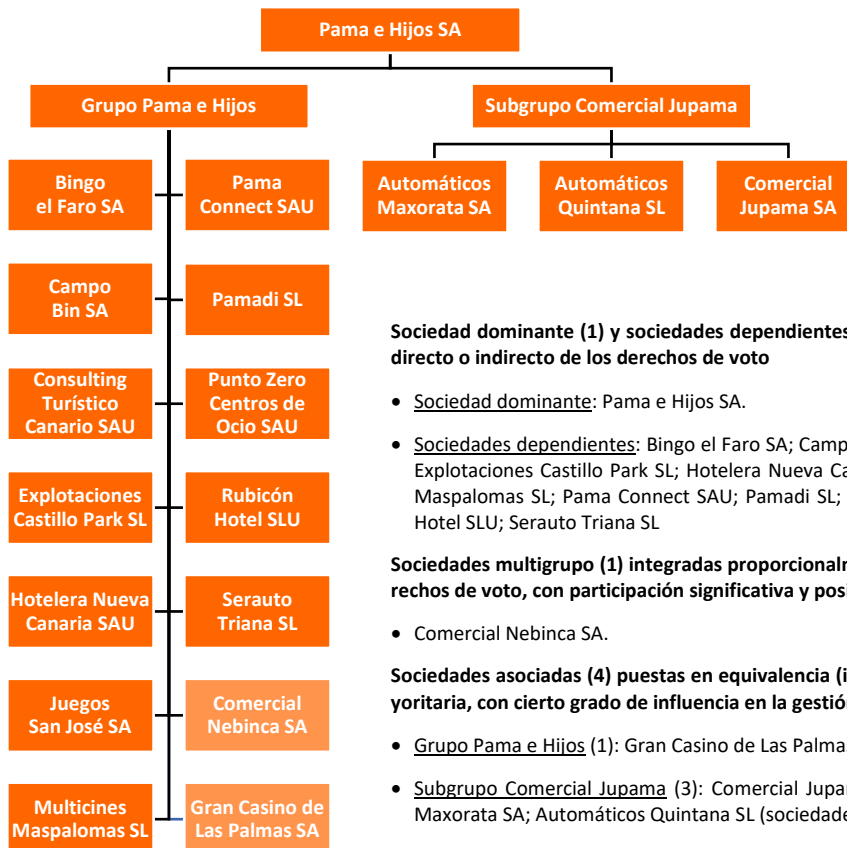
Pama e Hijos SA

Grupo Pama e Hijos

Subgrupo Comercial Jupama

Bingo el Faro SA

Pama Connect SAU

Automáticos Maxorata SA

Automáticos Quintana SL

Comercial Jupama SA

Campo Bin SA

Pamadi SL

Consulting Turístico Canario SAU

Punto Zero Centros de Ocio SAU

Explotaciones Castillo Park SL

Rubicón Hotel SLU

Hotelera Nueva Canaria SAU

Serauto Triana SL

Juegos San José SA

Comercial Nebinca SA

Multicines Maspalomas SL

Gran Casino de Las Palmas SA

Sociedad dominante (1) y sociedades dependientes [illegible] directo o indirecto de los derechos de voto

• Sociedad dominante: Pama e Hijos SA.

• Sociedades dependientes: Bingo el Faro SA; Camp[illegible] Explotaciones Castillo Park SL; Hotelera Nueva Ca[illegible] Maspalomas SL; Pama Connect SAU; Pamadi SL; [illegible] Hotel SLU; Serauto Triana SL

Sociedades multigrupo (1) integradas proporcionaln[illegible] rechos de voto, con participación significativa y posi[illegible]

• Comercial Nebinca SA.

Sociedades asociadas (4) puestas en equivalencia (i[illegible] yoritaria, con cierto grado de influencia en la gestió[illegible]

• Grupo Pama e Hijos (1): Gran Casino de Las Palma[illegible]

• Subgrupo Comercial Jupama (3): Comercial Jupa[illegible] Maxorata SA; Automáticos Quintana SL (sociedade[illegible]